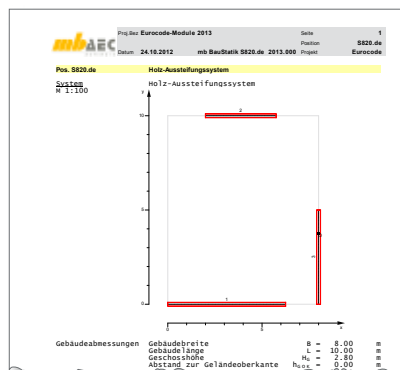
mbAEC

Proj.Bez Eurocode-Module 2013

Seite 1

Position S820.de

Datum 24.10.2012 mb BauStatik S820.de 2013.000 Projekt Eurocode

Pos. S820.de Holz-Aussteifungssystem

System
M 1:100

Holz-Aussteifungssystem

y

10

5

0

2

3

1

0

5

x

| Gebäudeabmessungen | Gebäudebreite | B = | 8.00 | m |
|---|---|---|---|---|
| | Gebäudelänge | L = | 10.00 | m |
| | Geschosshöhe | $H_G$ = | 2.80 | m |
| | Abstand zur Geländeoberkante | $h_{G,OK}$ = | 0.00 | m |